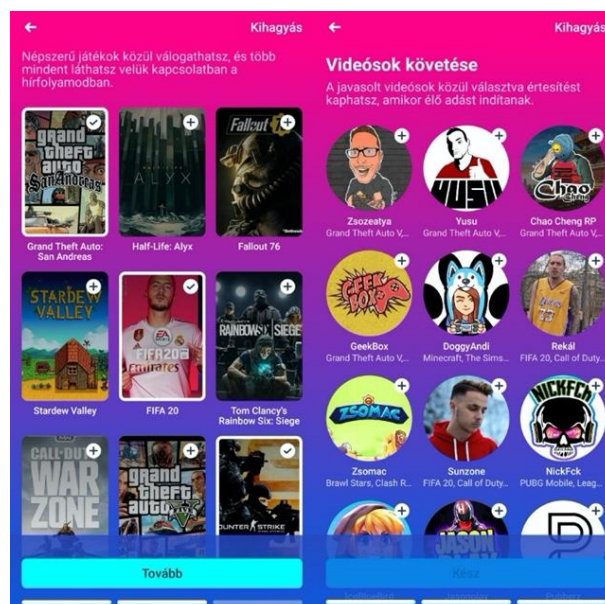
Kihagyás

Népszerű játékok közül válogathatsz, és több mindent láthatsz velük kapcsolatban a hírfolyamodban.

Grand Theft Auto: San Andreas

Half-Life: Alyx

Fallout 76

Stardew Valley

FIFA 20

Tom Clancy's Rainbow Six: Siege

Tovább

Kihagyás

Videósok követése

A javasolt videósok közül választva értesítést kaphatsz, amikor élő adást indítanak.

Zsozeatya
Grand Theft Auto V,...

Yusu
Grand Theft Auto V,...

Chao Cheng RP
Grand Theft Auto V,...

GeekBox
Grand Theft Auto V,...

DoggyAndi
Minecraft, The Sims...

Rekál
FIFA 20, Call of Duty...

Zsomac
Brawl Stars, Clash R...

Sunzone
FIFA 20, Call of Duty...

NickFck
PUBG Mobile, Leag...

Kész